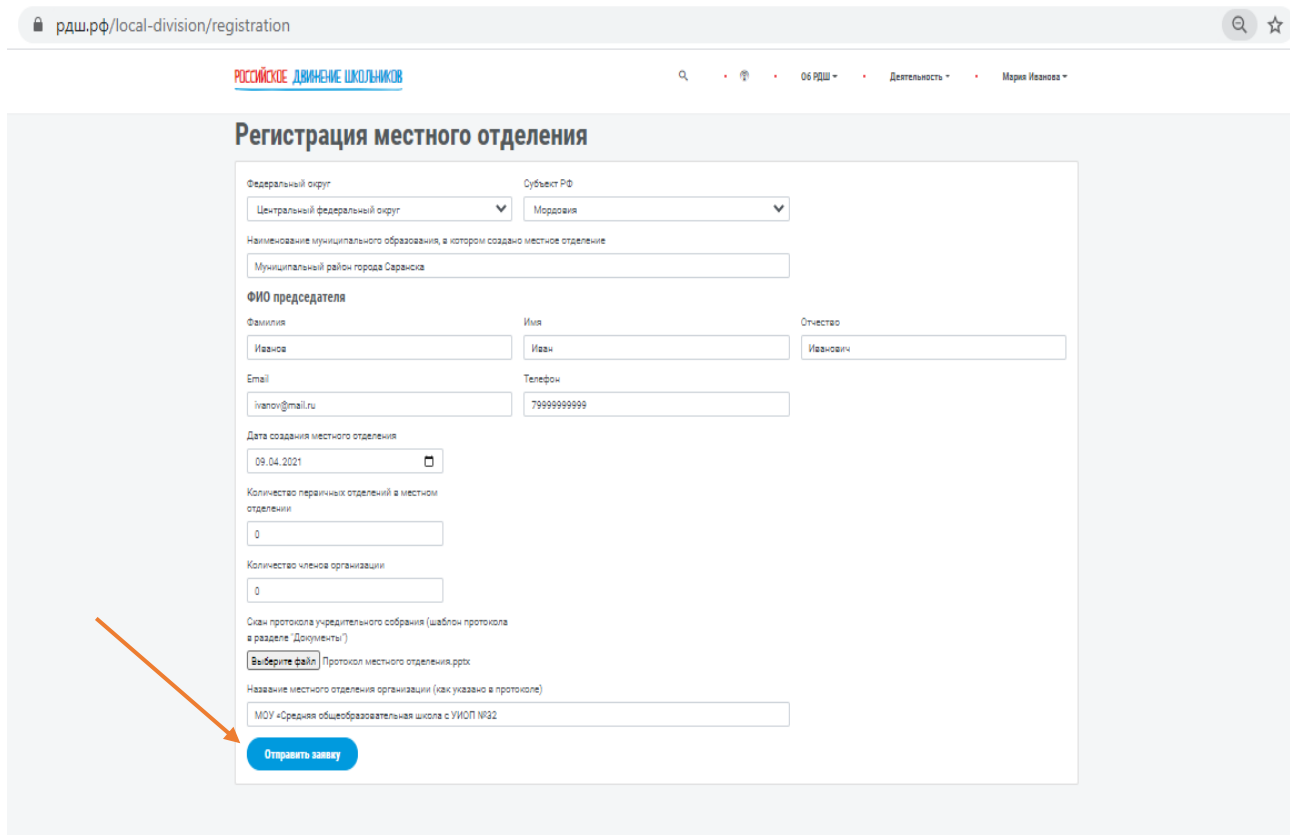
рдш.рф/local-division/registration

РОССИЙСКОЕ ДВИЖЕНИЕ ШКОЛЬНИКОВ

О6 РДШ Деятельность Мария Иванова

Регистрация местного отделения

Федеральный округ
Центральный федеральный округ

Субъект РФ
Мордовия

Наименование муниципального образования, в котором создано местное отделение
Муниципальный район города Саранска

ФИО председателя

Фамилия
Иванов

Имя
Иван

Отчество
Иванович

Email
ivanov@mail.ru

Телефон
79999999999

Дата создания местного отделения
09.04.2021

Количество первичных отделений в местном отделении
0

Количество членов организации
0

Скан протокола учредительного собрания (шаблон протокола в разделе "Документы")
Выберите файл Протокол местного отделения.pptx

Название местного отделения организации (как указано в протоколе)
МОУ «Средняя общеобразовательная школа с УИОП №32

Отправить заявку